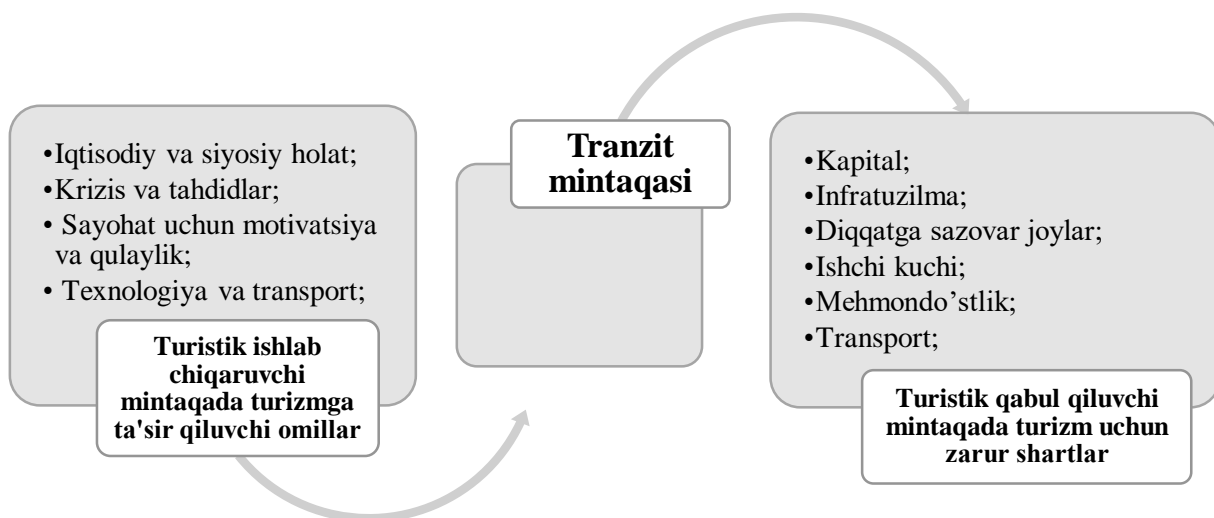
•Iqtisodiy va siyosiy holat;
•Krizis va tahdidlar;
• Sayohat uchun motivatsiya va qulaylik;
• Texnologiya va transport;

Turistik ishlab chiqaruvchi mintaqada turizmga ta'sir qiluvchi omillar

Tranzit mintaqasi

•Kapital;
•Infratuzilma;
•Diqqatga sazovar joylar;
•Ishchi kuchi;
•Mehmondo'stlik;
•Transport;

Turistik qabul qiluvchi mintaqada turizm uchun zarur shartlar